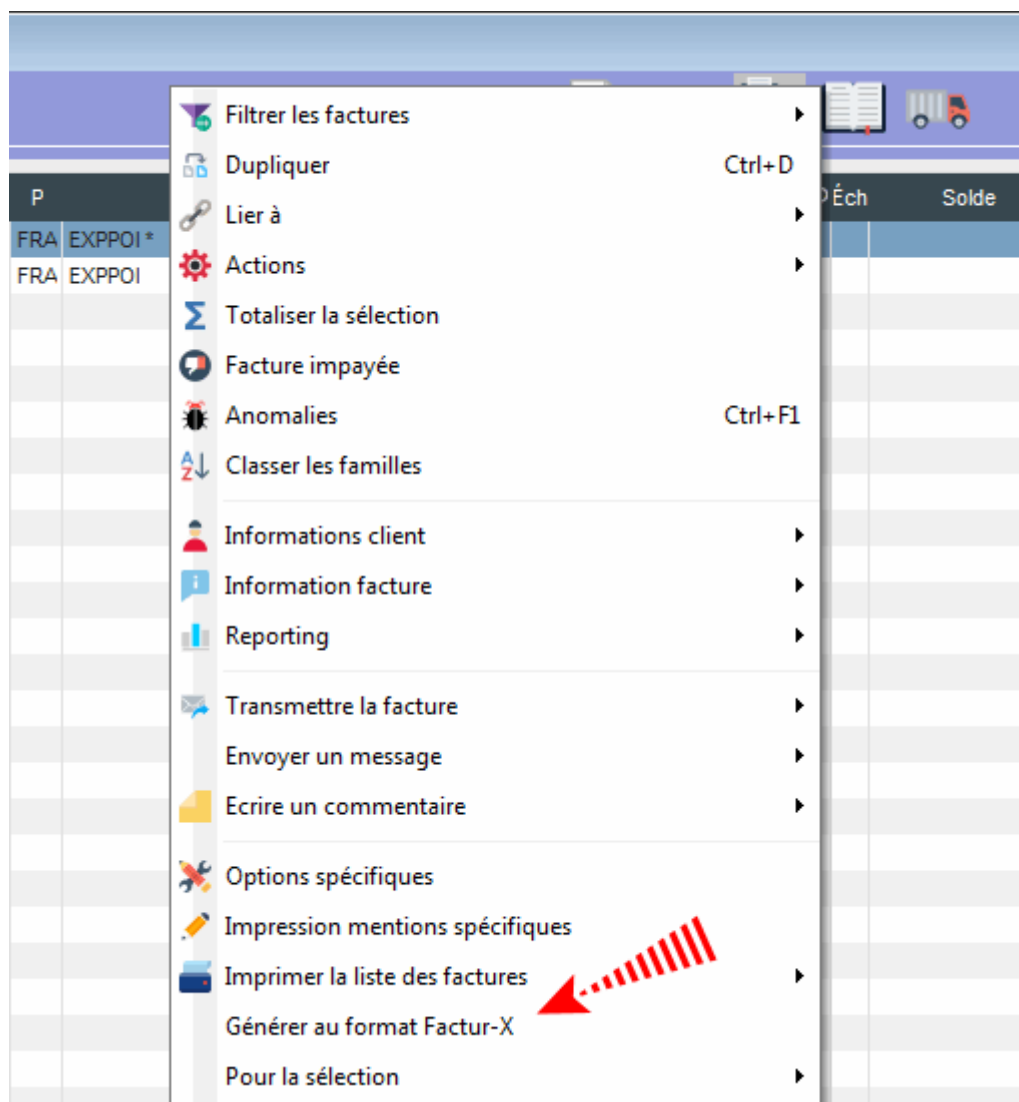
P
FRA EXPPOI *
FRA EXPPOI
Éch
Solde

Filtrer les factures
Dupliquer Ctrl+D
Lier à
Actions
Totaliser la sélection
Facture impayée
Anomalies Ctrl+F1
Classer les familles

Informations client
Information facture
Reporting

Transmettre la facture
Envoyer un message
Ecrire un commentaire

Options spécifiques
Impression mentions spécifiques
Imprimer la liste des factures
Générer au format Factur-X
Pour la sélection